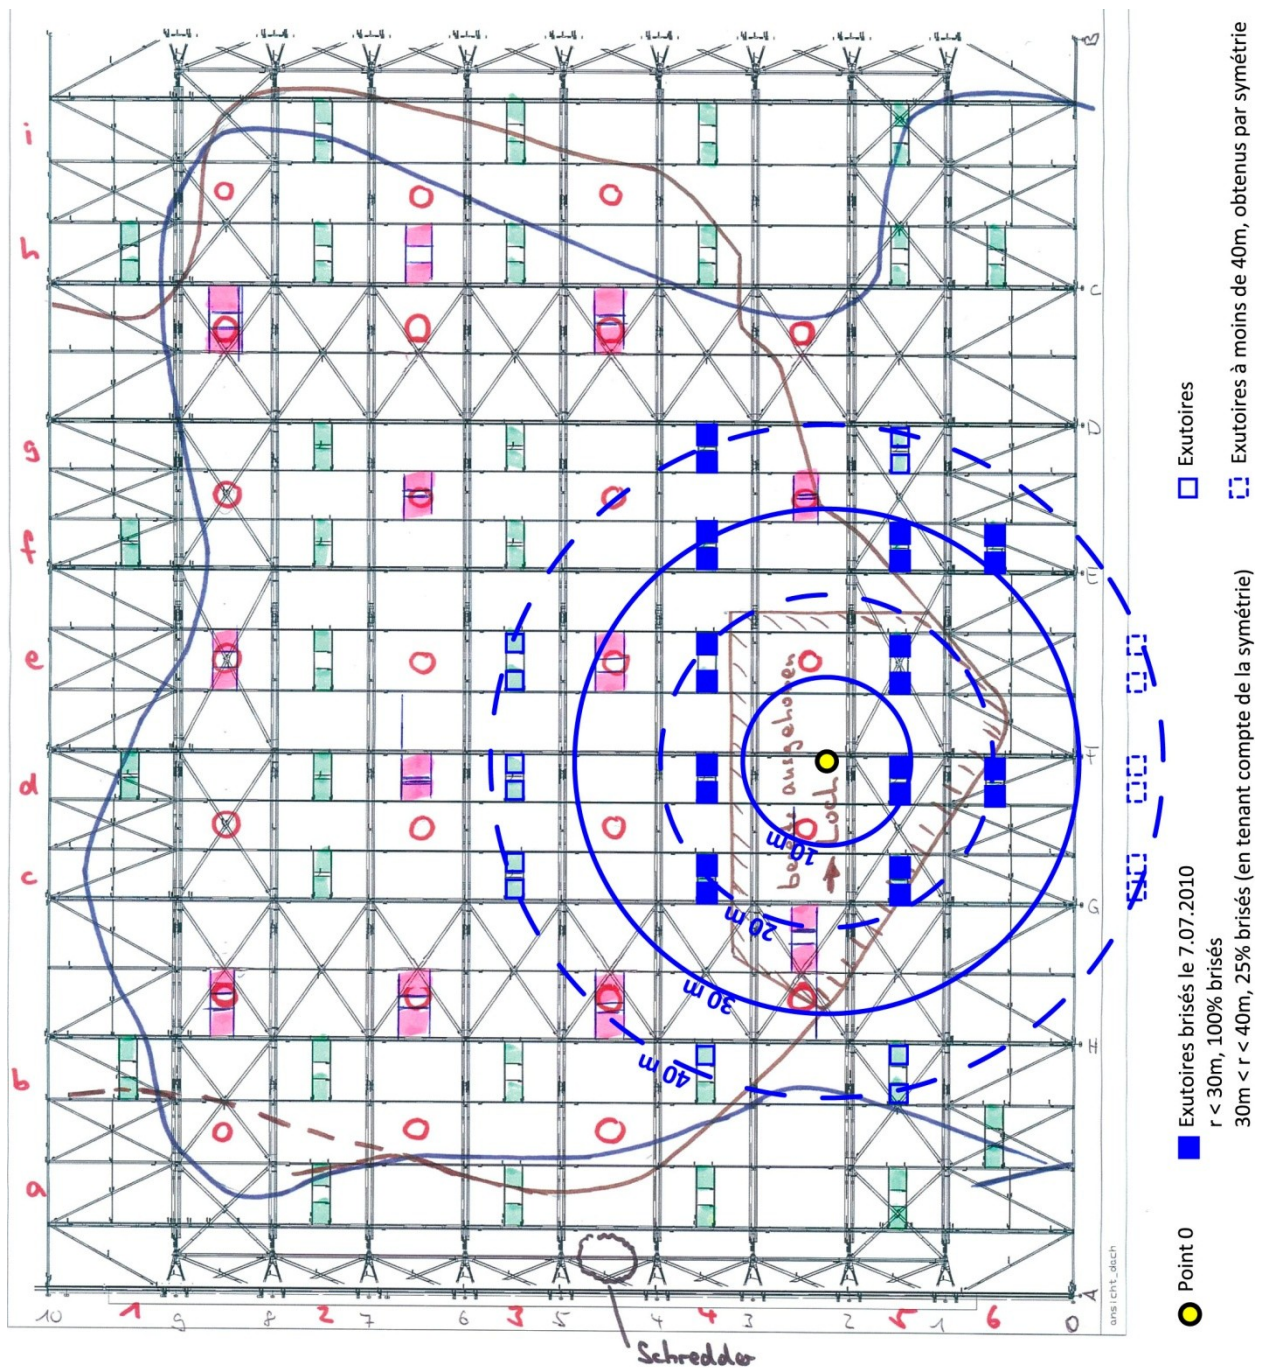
i
h
g
f
e
d
c
b
a

B
C
D
E
F
G
H
A

10
1
9
8
2
7
6
3
5
4
4
3
2
5
1
6
0

10 m
20 m
30 m
40 m

bereits ausgehoben Loch

Schredder

ansicht_dach

Point 0

Exutoires brisés le 7.07.2010
r < 30m, 100% brisés
30m < r < 40m, 25% brisés (en tenant compte de la symétrie)

Exutoires

Exutoires à moins de 40m, obtenus par symétrie